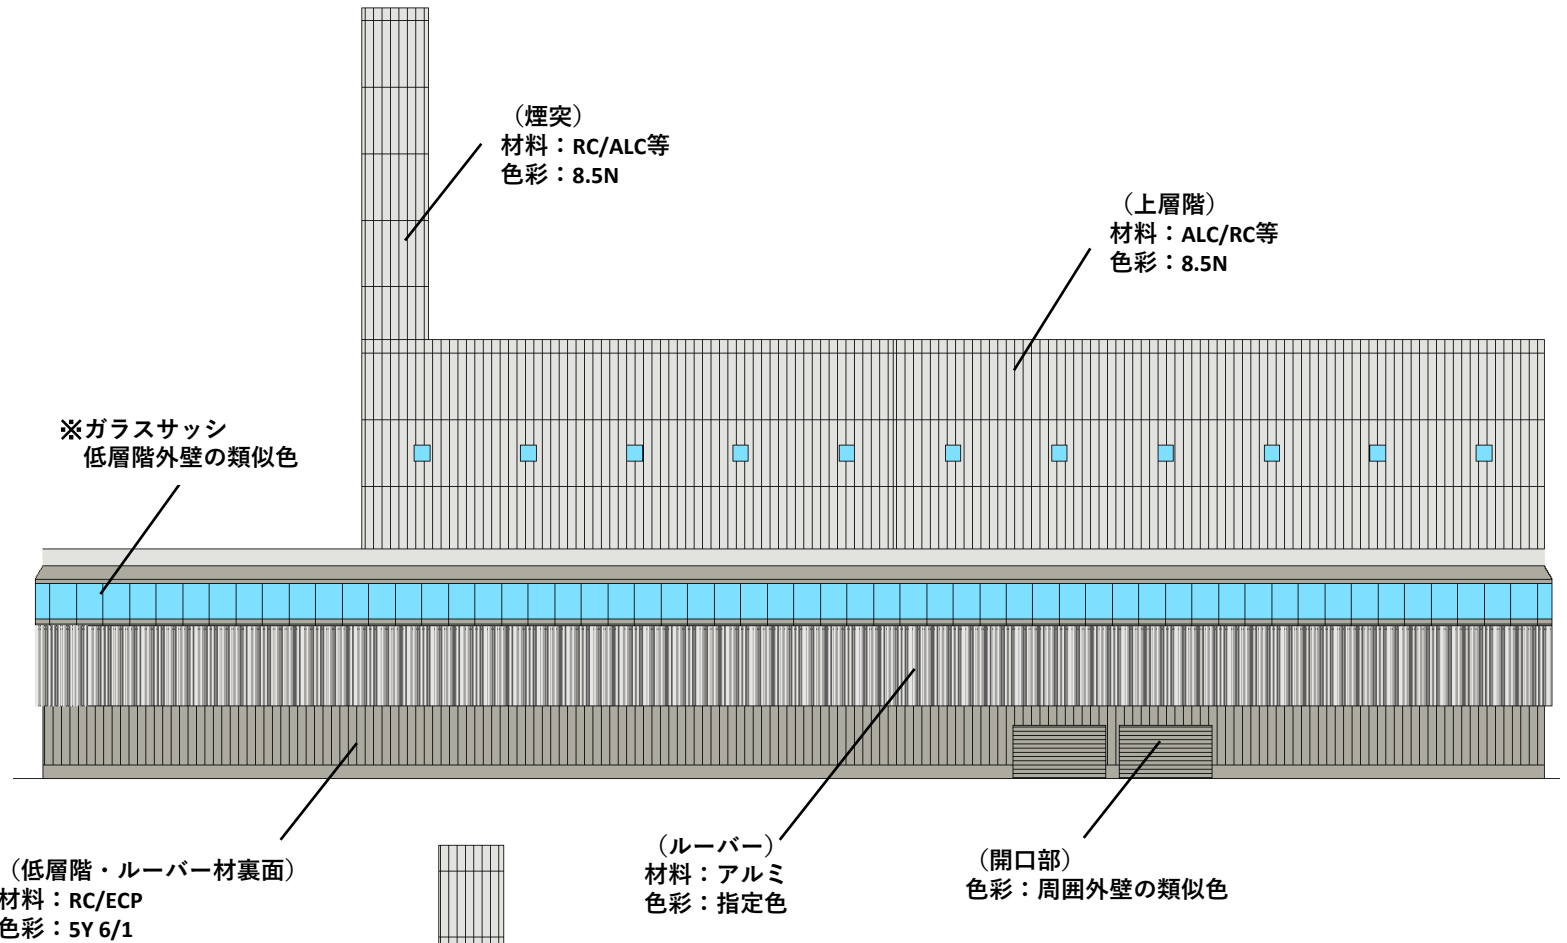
（煙突）
材料：RC/ALC等
色彩：8.5N

（上層階）
材料：ALC/RC等
色彩：8.5N

※ガラスサッシ
低層階外壁の類似色

（低層階・ルーバー材裏面）
材料：RC/ECP
色彩：5Y 6/1

（ルーバー）
材料：アルミ
色彩：指定色

（開口部）
色彩：周囲外壁の類似色